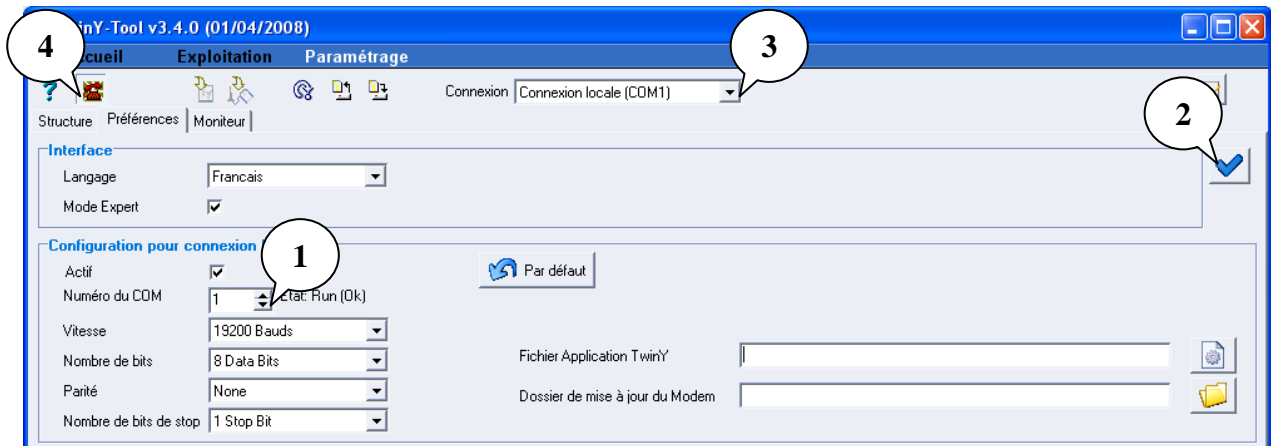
inY-Tool v3.4.0 (01/04/2008)

4

ccueil Exploitation Paramétrage

3

Connexion Connexion locale (COM1)

Structure Préférences Moniteur

2

Interface

Langage Francais

Mode Expert

Configuration pour connexion

1

Actif

Numéro du COM 1 Etat: Run (Ok)

Par défaut

Vitesse 19200 Bauds

Nombre de bits 8 Data Bits

Fichier Application TwinY

Parité None

Dossier de mise à jour du Modem

Nombre de bits de stop 1 Stop Bit